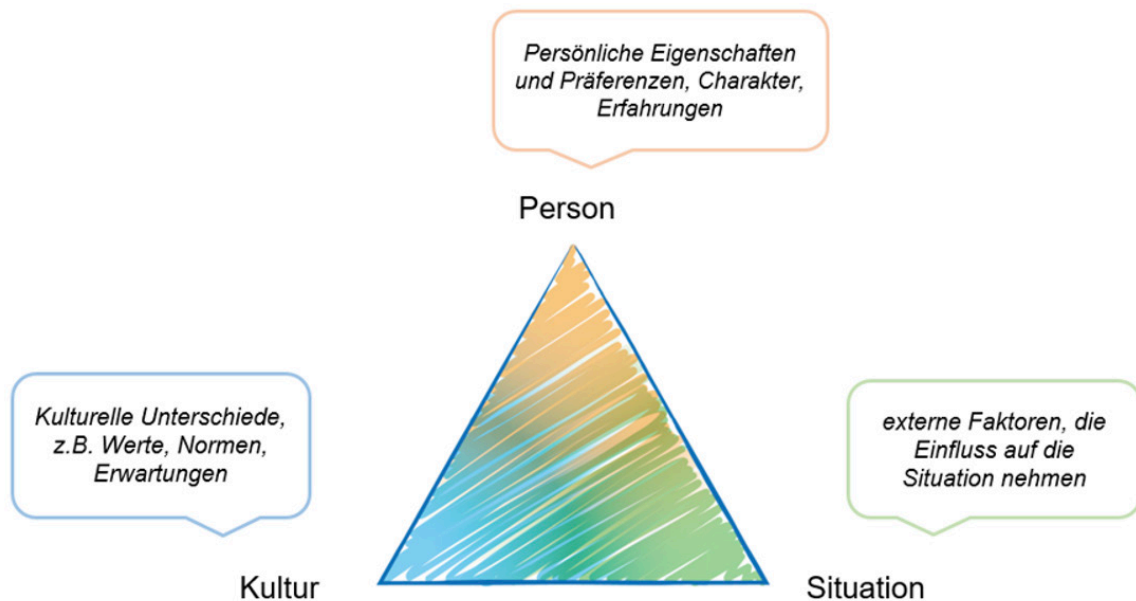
Persönliche Eigenschaften und Präferenzen, Charakter, Erfahrungen

Person

Kulturelle Unterschiede, z.B. Werte, Normen, Erwartungen

externe Faktoren, die Einfluss auf die Situation nehmen

Kultur

Situation